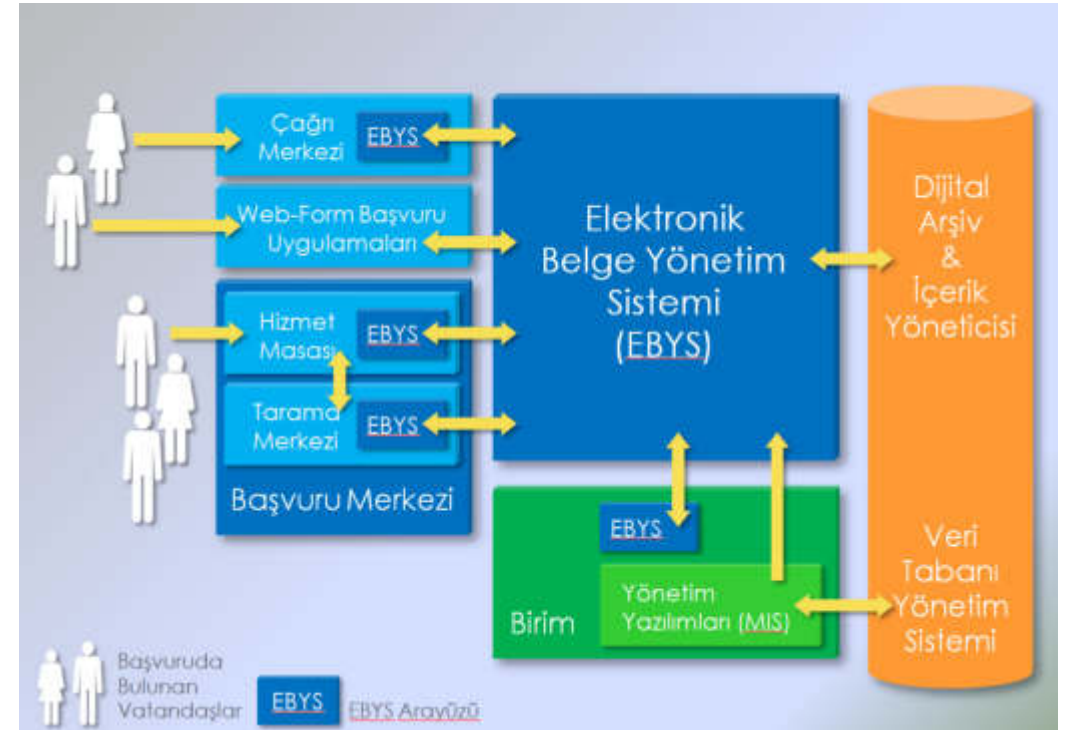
Çağrı Merkezi
EBYS

Web-Form Başvuru Uygulamaları

Hizmet Masası
EBYS

Tarama Merkezi
EBYS

Başvuru Merkezi

Elektronik Belge Yönetim Sistemi (EBYS)

EBYS

Birim
Yönetim Yazılımları (MIS)

Dijital Arşiv & İçerik Yöneticisi

Veri Tabanı Yönetim Sistemi

Başvuruda Bulunan Vatandaşlar
EBYS
EBYS Arayüzü